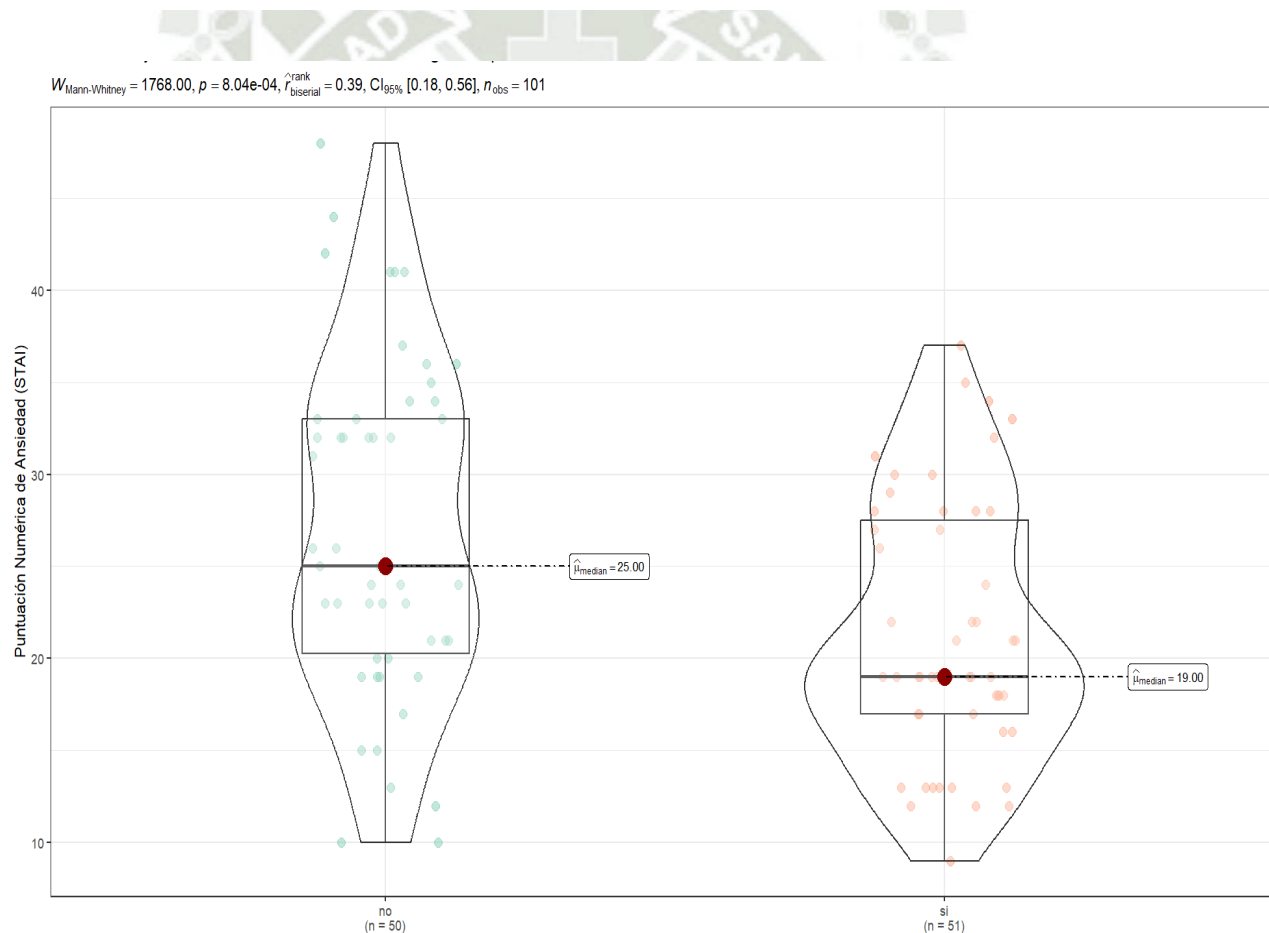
$W_{\text{Mann-Whitney}} = 1768.00$, $p = 8.04\text{e-}04$, $\hat{r}_{\text{biserial}}^{\text{rank}} = 0.39$, $\text{CI}_{95\%}$ [0.18, 0.56], $n_{\text{obs}} = 101$

Puntuación Numérica de Ansiedad (STAI)

40
30
20
10

$\hat{\mu}_{\text{median}} = 25.00$

$\hat{\mu}_{\text{median}} = 19.00$

no
(n = 50)

si
(n = 51)